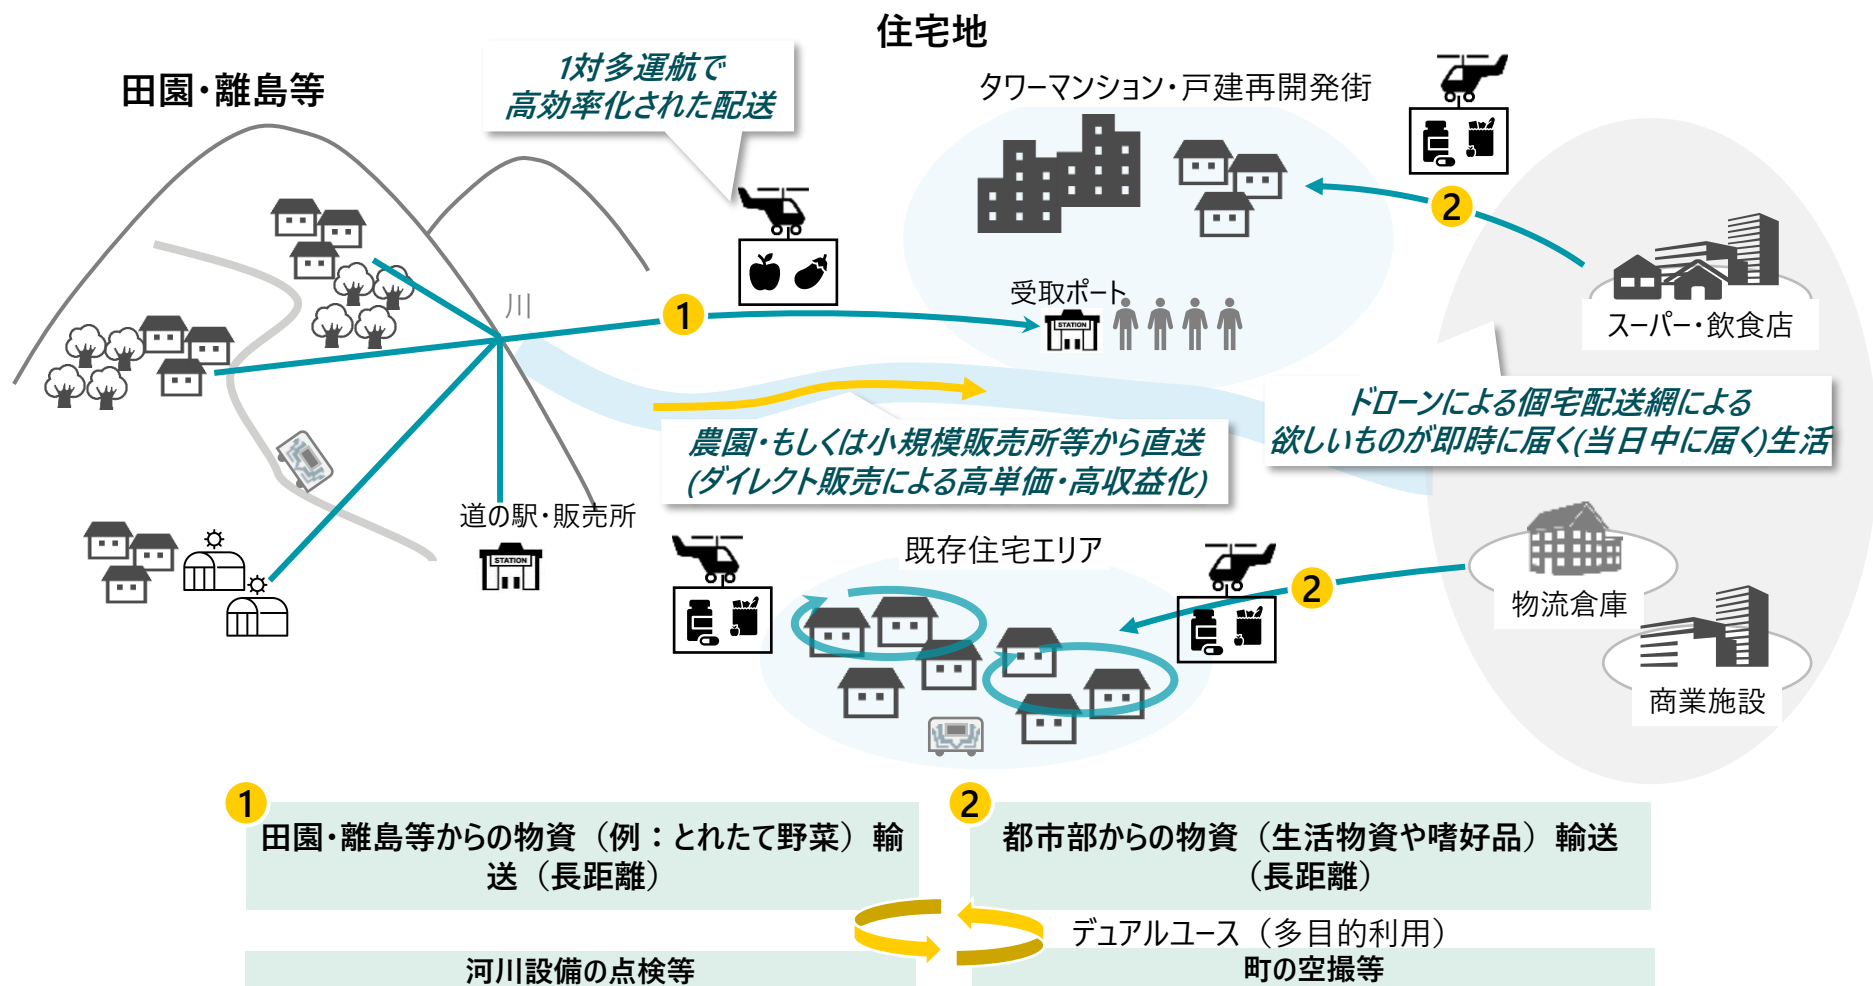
住宅地

田園・離島等

1対多運航で
高効率化された配送

タワーマンション・戸建再開発街

川

1

受取ポート

2

スーパー・飲食店

STATION

ドローンによる個宅配送網による
欲しいものが即時に届く(当日中に届く)生活

農園・もしくは小規模販売所等から直送
(ダイレクト販売による高単価・高収益化)

道の駅・販売所

STATION

既存住宅エリア

2

物流倉庫

商業施設

1
田園・離島等からの物資（例：とれたて野菜）輸送（長距離）

2
都市部からの物資（生活物資や嗜好品）輸送（長距離）

デュアルユース（多目的利用）

河川設備の点検等

町の空撮等